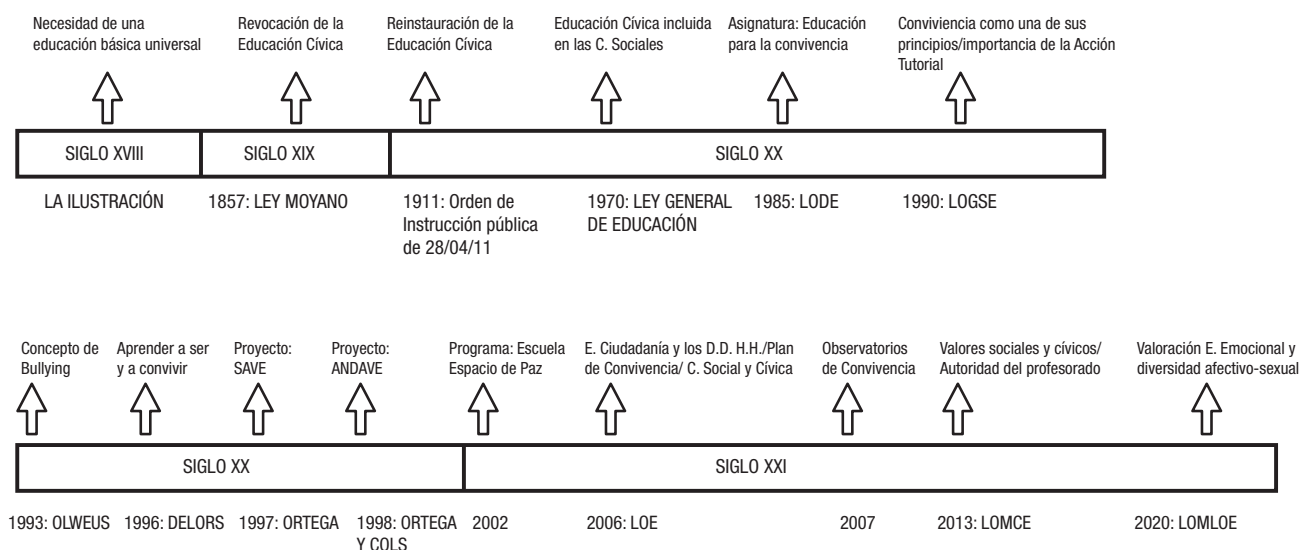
Necesidad de una educación básica universal

Revocación de la Educación Cívica

Reinstauración de la Educación Cívica

Educación Cívica incluida en las C. Sociales

Asignatura: Educación para la convivencia

Convivencia como una de sus principios/importancia de la Acción Tutorial

| SIGLO XVIII | SIGLO XIX | SIGLO XX |
|---|---|---|

LA ILUSTRACIÓN

1857: LEY MOYANO

1911: Orden de Instrucción pública de 28/04/11

1970: LEY GENERAL DE EDUCACIÓN

1985: LODE

1990: LOGSE

Concepto de Bullying

Aprender a ser y a convivir

Proyecto: SAVE

Proyecto: ANDAVE

Programa: Escuela Espacio de Paz

E. Ciudadanía y los D.D. H.H./Plan de Convivencia/ C. Social y Cívica

Observatorios de Convivencia

Valores sociales y cívicos/ Autoridad del profesorado

Valoración E. Emocional y diversidad afectivo-sexual

| SIGLO XX | SIGLO XXI |
|---|---|

1993: OLWEUS

1996: DELORS

1997: ORTEGA

1998: ORTEGA Y COLS

2002

2006: LOE

2007

2013: LOMCE

2020: LOMLOE